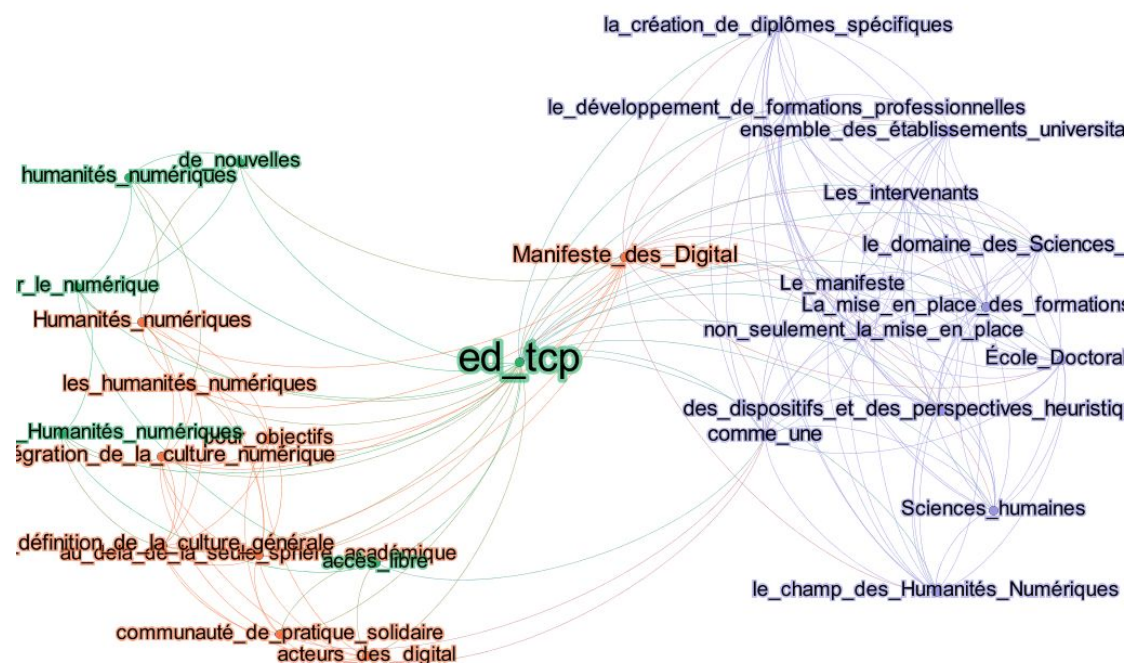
la_création_de_diplômes_spécifiques

le_développement_de_formations_professionnelles

ensemble_des_établissements_universita

de_nouvelles

humanités_numériques

Les_intervenants

le_domaine_des_Sciences_

Manifeste_des_Digital

r_le_numérique

Le_manifeste

La_mise_en_place_des_formations

Humanités_numériques

non_seulement_la_mise_en_place

ed_tcp

École_Doctoral

les_humanités_numériques

des_dispositifs_et_des_perspectives_heuristiq

Humanités_numériques

pour_objectifs

comme_une

égration_de_la_culture_numérique

Sciences_humaines

définition_de_la_culture_générale

au_delà_de_la_seule_sphère_académique

accès_libre

le_champ_des_Humanités_Numériques

communauté_de_pratique_solidaire

acteurs_des_digital